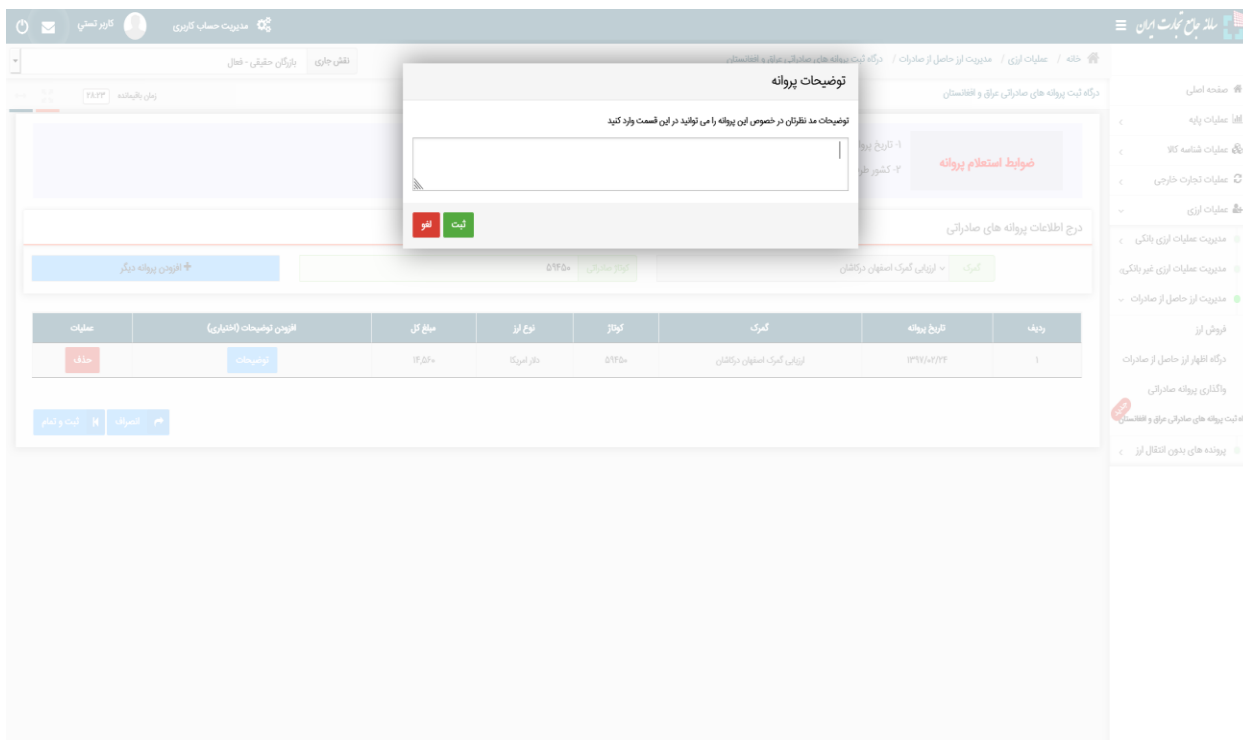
سامانه جامع تجارت ایران
مدیریت حساب کاربری
کاربر تستی

خانه / عملیات ارزی / مدیریت ارز حاصل از صادرات / درگاه ثبت پروانه های صادراتی عراق و افغانستان
نقش جاری بازرگان حقیقی - فعال
درگاه ثبت پروانه های صادراتی عراق و افغانستان
زمان باقیمانده ۲۸:۲۳

صفحه اصلی
عملیات پایه
عملیات شناسه کالا
عملیات تجارت خارجی
عملیات ارزی
مدیریت عملیات ارزی بانکی
مدیریت عملیات ارزی غیر بانکی
مدیریت ارز حاصل از صادرات
فروش ارز
درگاه اظهار ارز حاصل از صادرات
واگذاری پروانه صادراتی
درگاه ثبت پروانه های صادراتی عراق و افغانستان
پرونده های بدون انتقال ارز

ضوابط استعلام پروانه
۱- تاریخ پروا
۲- کشور طر

درج اطلاعات پروانه های صادراتی
گمرک ارزیابی گمرک اصفهان دژکاشان
کوتاژ صادراتی ۵۹۴۵۰
افزودن پروانه دیگر

| ردیف | تاریخ پروانه | گمرک | کوتاژ | نوع ارز | مبلغ کل | افزودن توضیحات (اختیاری) | عملیات |
|---|---|---|---|---|---|---|---|
| ۱ | ۱۳۹۷/۰۲/۲۴ | ارزیابی گمرک اصفهان دژکاشان | ۵۹۴۵۰ | دلار امریکا | ۱۴،۵۶۰ | توضیحات | حذف |

انصراف
ثبت و اتمام

توضیحات پروانه
توضیحات مد نظرتان در خصوص این پروانه را می توانید در این قسمت وارد کنید
ثبت
لغو